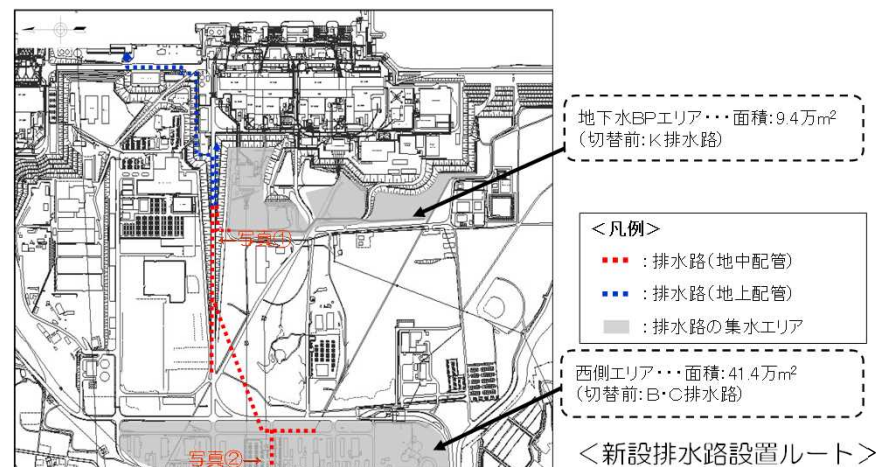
地下水BPエリア・・・面積:9.4万$m^2$
(切替前:K排水路)

<凡例>
:排水路(地中配管)
:排水路(地上配管)
:排水路の集水エリア

写真①

西側エリア・・・面積:41.4万$m^2$
(切替前:B・C排水路)

写真②

<新設排水路設置ルート>